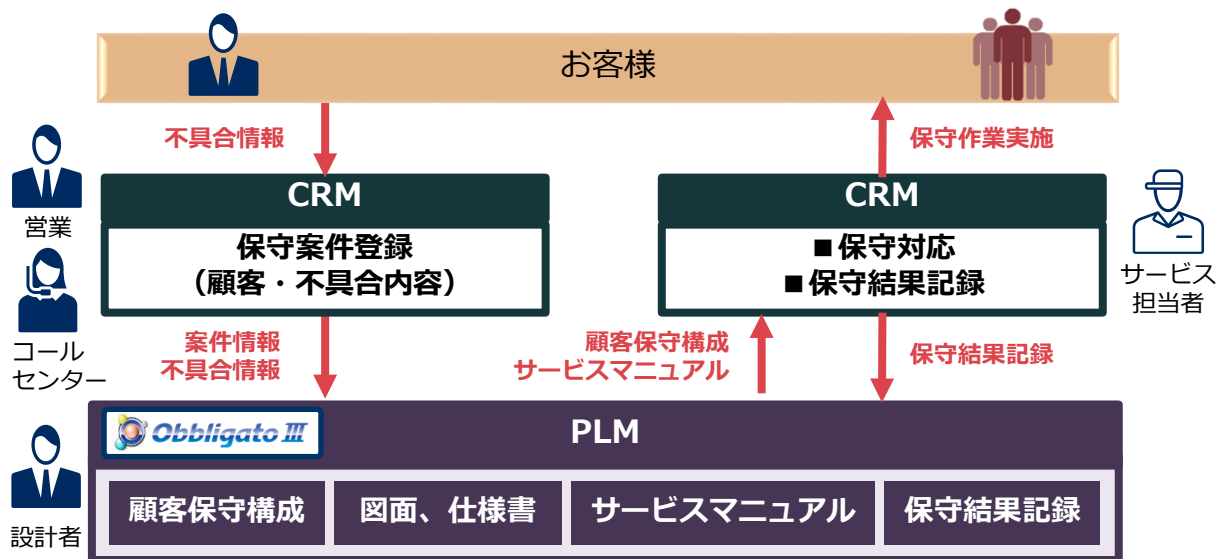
お客様

営業

コール
センター

設計者

不具合情報

CRM
保守案件登録
（顧客・不具合内容）

案件情報
不具合情報

保守作業実施

CRM
■保守対応
■保守結果記録

サービス
担当者

顧客保守構成
サービスマニュアル

保守結果記録

Obbligato Ⅲ

PLM

顧客保守構成

図面、仕様書

サービスマニュアル

保守結果記録